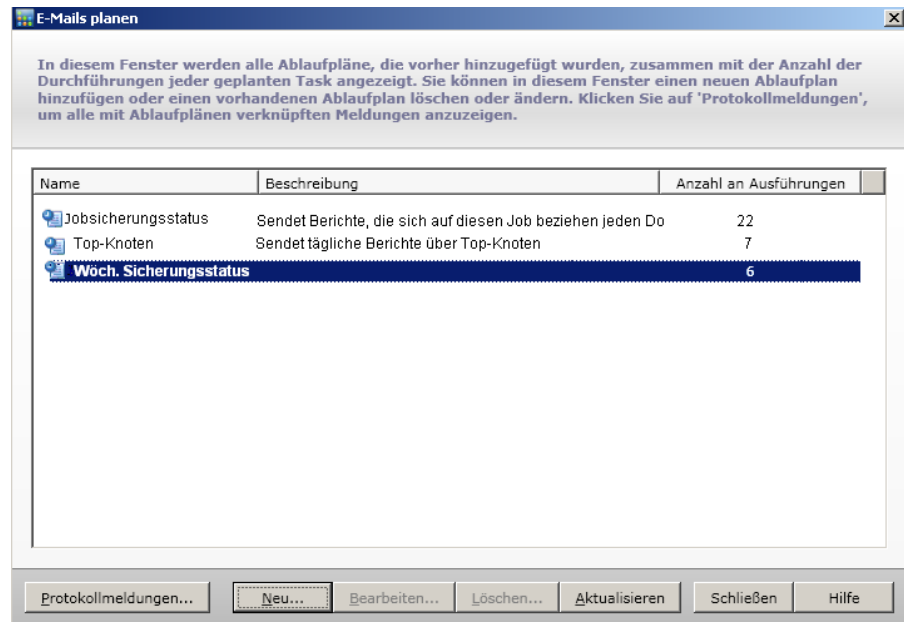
E-Mails planen

In diesem Fenster werden alle Ablaufpläne, die vorher hinzugefügt wurden, zusammen mit der Anzahl der Durchführungen jeder geplanten Task angezeigt. Sie können in diesem Fenster einen neuen Ablaufplan hinzufügen oder einen vorhandenen Ablaufplan löschen oder ändern. Klicken Sie auf 'Protokollmeldungen', um alle mit Ablaufplänen verknüpften Meldungen anzuzeigen.

| Name | Beschreibung | Anzahl an Ausführungen |
|---|---|---|
| Jobsicherungsstatus | Sendet Berichte, die sich auf diesen Job beziehen jeden Do | 22 |
| Top-Knoten | Sendet tägliche Berichte über Top-Knoten | 7 |
| Wöch. Sicherungsstatus | | 6 |

Protokollmeldungen... Neu... Bearbeiten... Löschen... Aktualisieren Schließen Hilfe